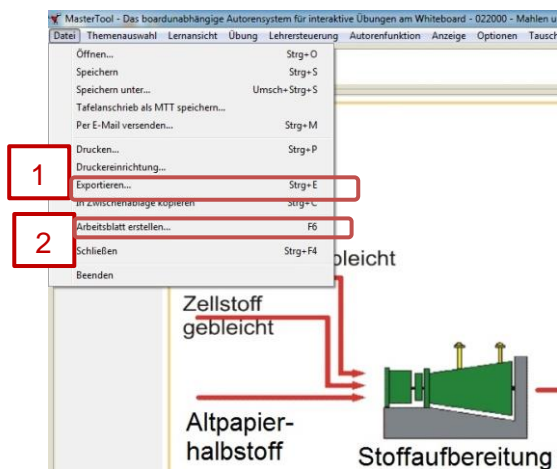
MasterTool - Das boardunabhängige Autorensystem für interaktive Übungen am Whiteboard - 022000 - Mahlen u

Datei Themenauswahl Lernansicht Übung Lehrersteuerung Autorenfunktion Anzeige Optionen Tausch

Öffnen... Strg+O
Speichern Strg+S
Speichern unter... Umsch+Strg+S
Tafelanschrieb als MTT speichern...
Per E-Mail versenden... Strg+M
Drucken... Strg+P
Druckereinrichtung...
Exportieren... Strg+E
In Zwischenablage kopieren Strg+C
Arbeitsblatt erstellen... F6
Schließen Strg+F4
Beenden

1

2

bleicht

Zellstoff gebleicht

Altpapierhalbstoff

Stoffaufbereitung